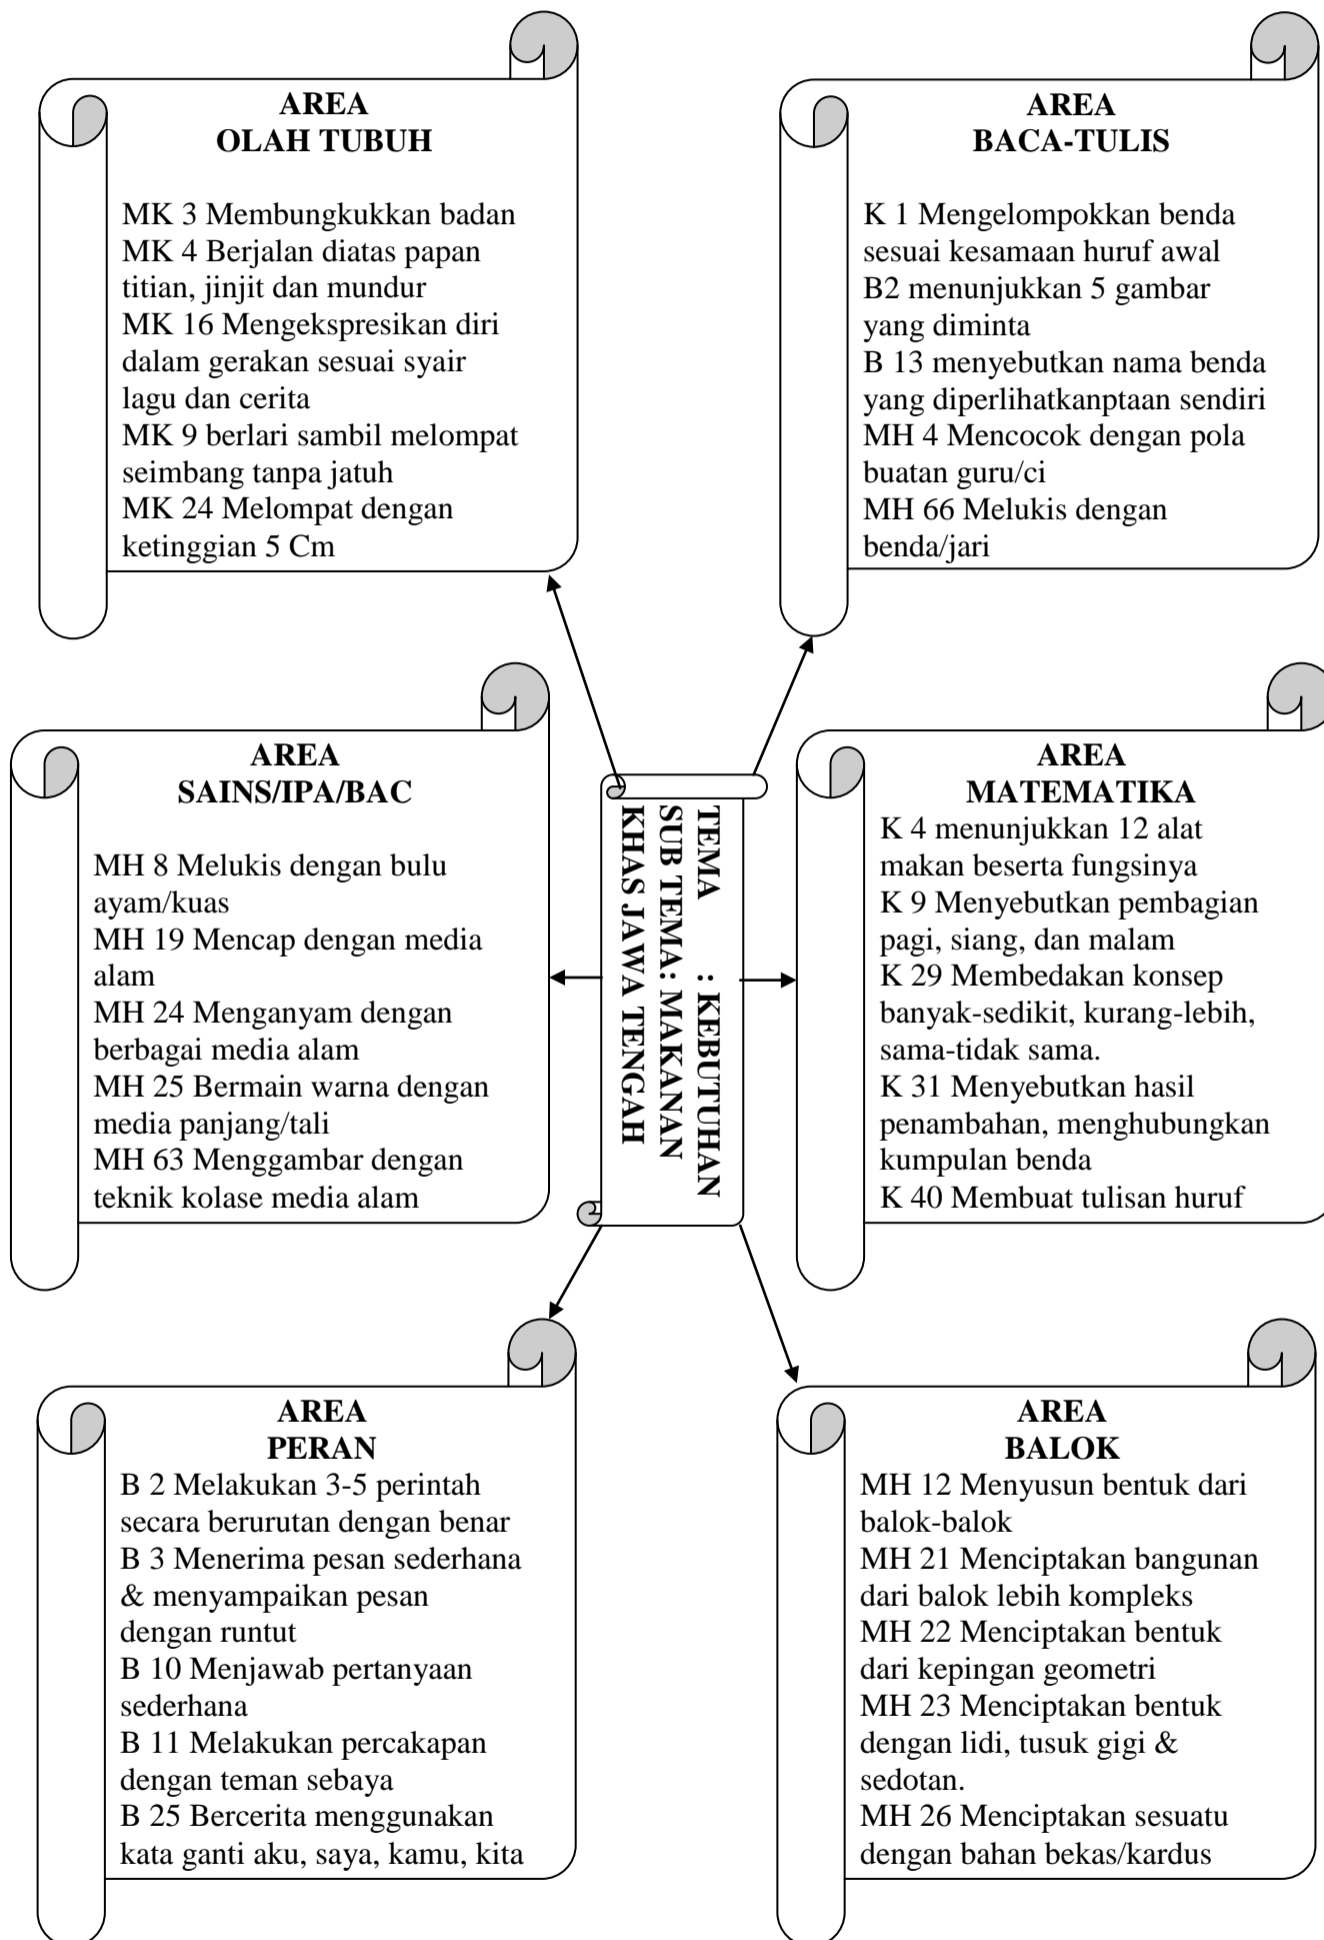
AREA
OLAH TUBUH

MK 3 Membungkukkan badan
MK 4 Berjalan diatas papan titian, jinjit dan mundur
MK 16 Mengekspresikan diri dalam gerakan sesuai syair lagu dan cerita
MK 9 berlari sambil melompat seimbang tanpa jatuh
MK 24 Melompat dengan ketinggian 5 Cm

AREA
BACA-TULIS

K 1 Mengelompokkan benda sesuai kesamaan huruf awal
B2 menunjukkan 5 gambar yang diminta
B 13 menyebutkan nama benda yang diperlihatkanptaan sendiri
MH 4 Mencocok dengan pola buatan guru/ci
MH 66 Melukis dengan benda/jari

AREA
SAINS/IPA/BAC

MH 8 Melukis dengan bulu ayam/kuas
MH 19 Mencap dengan media alam
MH 24 Menganyam dengan berbagai media alam
MH 25 Bermain warna dengan media panjang/tali
MH 63 Menggambar dengan teknik kolase media alam

TEMA : KEBUTUHAN
SUB TEMA: MAKANAN KHAS JAWA TENGAH

AREA
MATEMATIKA
K 4 menunjukkan 12 alat makan beserta fungsinya
K 9 Menyebutkan pembagian pagi, siang, dan malam
K 29 Membedakan konsep banyak-sedikit, kurang-lebih, sama-tidak sama.
K 31 Menyebutkan hasil penambahan, menghubungkan kumpulan benda
K 40 Membuat tulisan huruf

AREA
PERAN
B 2 Melakukan 3-5 perintah secara berurutan dengan benar
B 3 Menerima pesan sederhana & menyampaikan pesan dengan runtut
B 10 Menjawab pertanyaan sederhana
B 11 Melakukan percakapan dengan teman sebaya
B 25 Bercerita menggunakan kata ganti aku, saya, kamu, kita

AREA
BALOK
MH 12 Menyusun bentuk dari balok-balok
MH 21 Menciptakan bangunan dari balok lebih kompleks
MH 22 Menciptakan bentuk dari kepingan geometri
MH 23 Menciptakan bentuk dengan lidi, tusuk gigi & sedotan.
MH 26 Menciptakan sesuatu dengan bahan bekas/kardus